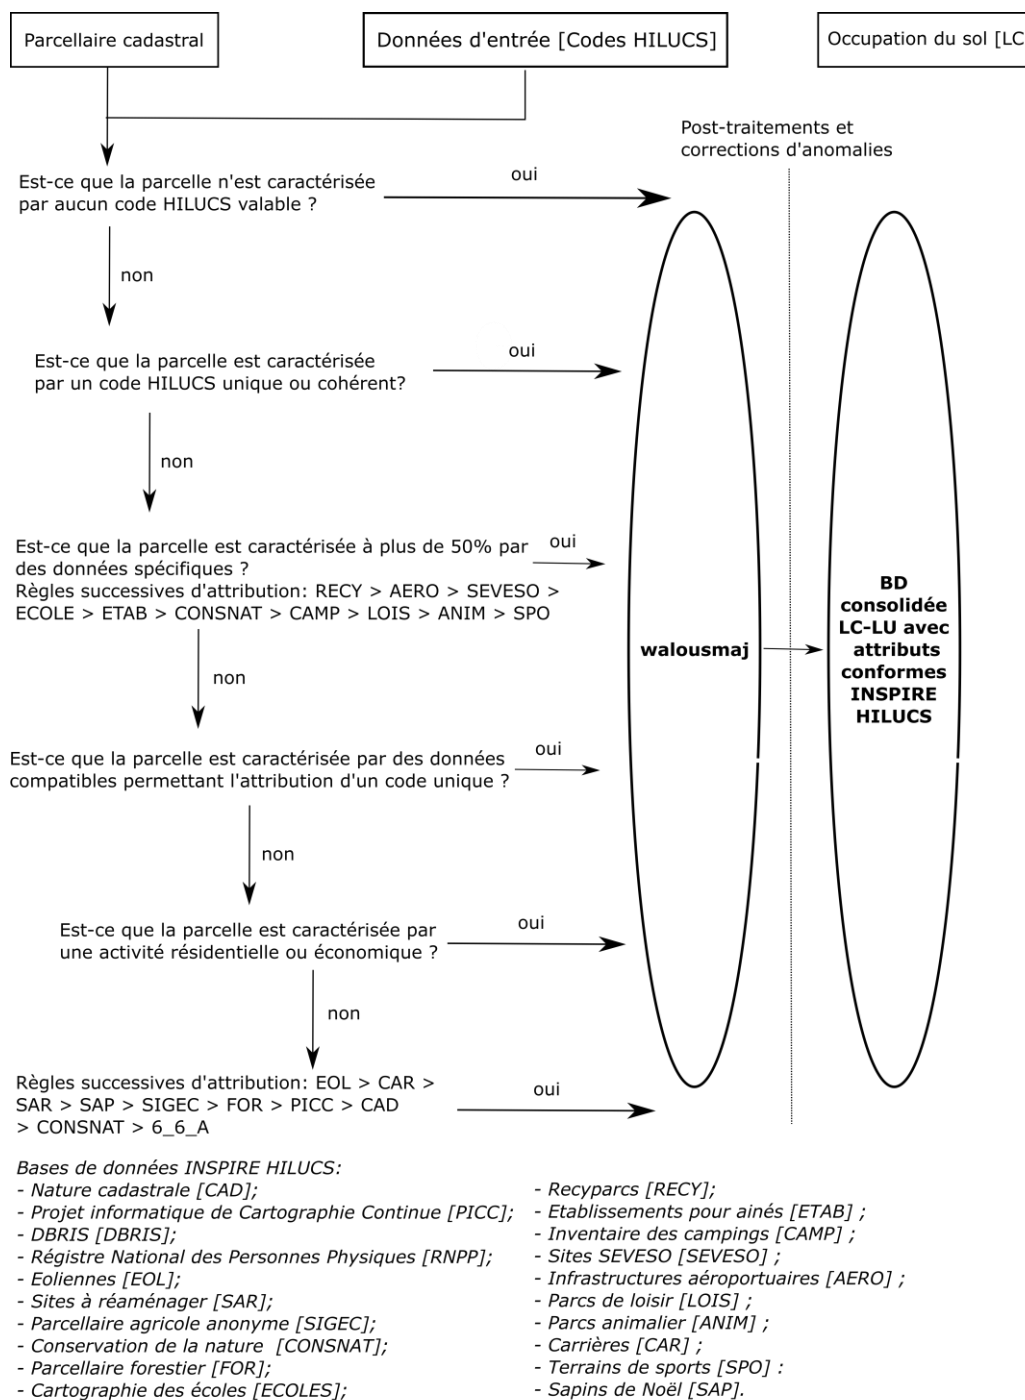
Parcellaire cadastral

Données d'entrée [Codes HILUCS]

Occupation du sol [LC

Post-traitements et corrections d'anomalies

Est-ce que la parcelle n'est caractérisée par aucun code HILUCS valable ?

oui

non

Est-ce que la parcelle est caractérisée par un code HILUCS unique ou cohérent?

oui

non

Est-ce que la parcelle est caractérisée à plus de 50% par des données spécifiques ?
Règles successives d'attribution: RECY > AERO > SEVESO > ECOLE > ETAB > CONSNAT > CAMP > LOIS > ANIM > SPO

oui

non

Est-ce que la parcelle est caractérisée par des données compatibles permettant l'attribution d'un code unique ?

oui

non

Est-ce que la parcelle est caractérisée par une activité résidentielle ou économique ?

oui

non

Règles successives d'attribution: EOL > CAR > SAR > SAP > SIGEC > FOR > PICC > CAD > CONSNAT > 6_6_A

oui

walousmaj

BD consolidée LC-LU avec attributs conformes INSPIRE HILUCS

Bases de données INSPIRE HILUCS:
- Nature cadastrale [CAD];
- Projet informatique de Cartographie Continue [PICC];
- DBRIS [DBRIS];
- Régistre National des Personnes Physiques [RNPP];
- Eoliennes [EOL];
- Sites à réaménager [SAR];
- Parcellaire agricole anonyme [SIGEC];
- Conservation de la nature [CONSNAT];
- Parcellaire forestier [FOR];
- Cartographie des écoles [ECOLES];

- Recyparcs [RECY];
- Etablissements pour ainés [ETAB] ;
- Inventaire des campings [CAMP] ;
- Sites SEVESO [SEVESO] ;
- Infrastructures aéroportuaires [AERO] ;
- Parcs de loisir [LOIS] ;
- Parcs animalier [ANIM] ;
- Carrières [CAR] ;
- Terrains de sports [SPO] :
- Sapins de Noël [SAP].